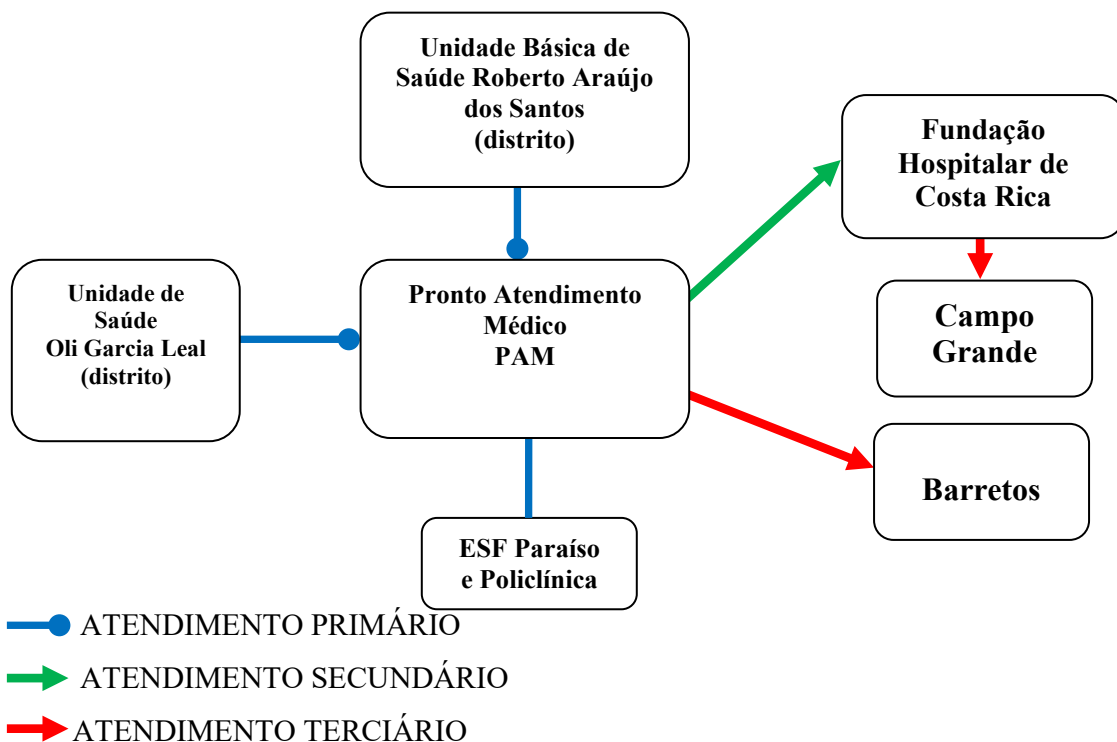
Unidade Básica de Saúde Roberto Araújo dos Santos (distrito)

Fundação Hospitalar de Costa Rica

Unidade de Saúde Oli Garcia Leal (distrito)

Pronto Atendimento Médico PAM

Campo Grande

Barretos

ESF Paraíso e Policlínica

ATENDIMENTO PRIMÁRIO

ATENDIMENTO SECUNDÁRIO

ATENDIMENTO TERCIÁRIO